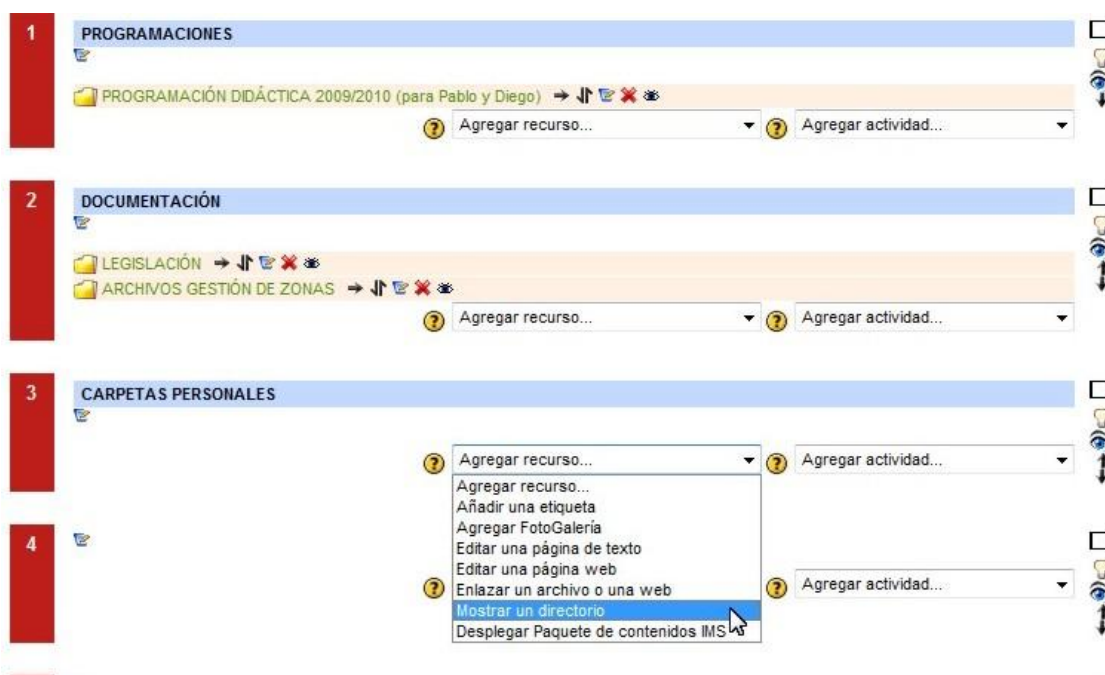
1

PROGRAMACIONES

PROGRAMACIÓN DIDÁCTICA 2009/2010 (para Pablo y Diego)

Agregar recurso...

Agregar actividad...

2

DOCUMENTACIÓN

LEGISLACIÓN

ARCHIVOS GESTIÓN DE ZONAS

Agregar recurso...

Agregar actividad...

3

CARPETAS PERSONALES

Agregar recurso...

Agregar actividad...

Agregar recurso...
Añadir una etiqueta
Agregar FotoGalería
Editar una página de texto
Editar una página web
Enlazar un archivo o una web
Mostrar un directorio
Desplegar Paquete de contenidos IMS

4

Agregar actividad...